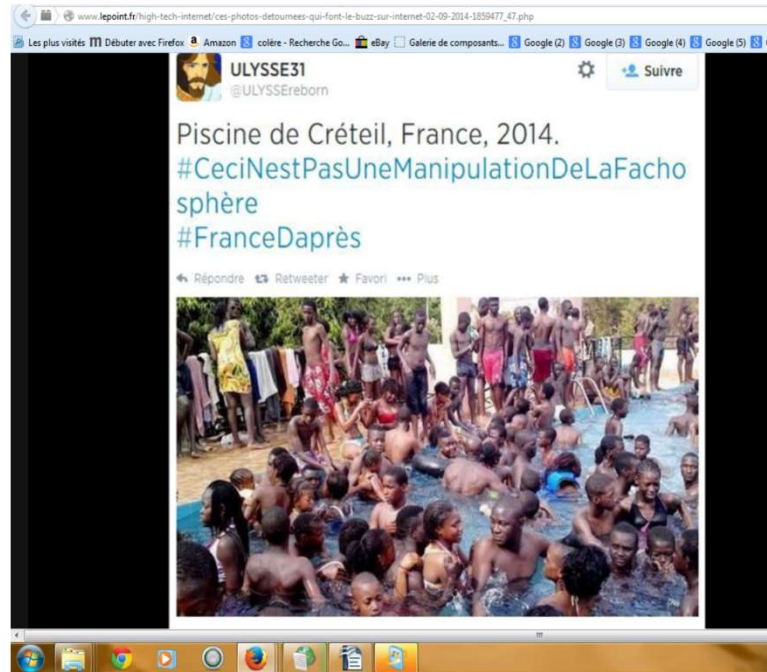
www.lepoint.fr/high-tech-internet/ces-photos-detournees-qui-font-le-buzz-sur-internet-02-09-2014-1859477_47.php

Les plus visités Débuter avec Firefox Amazon colère - Recherche Go... eBay Galerie de composants... Google (2) Google (3) Google (4) Google (5)

ULYSSE31
@ULYSSEreborn

Suivre

Piscine de Créteil, France, 2014.
#CeciNestPasUneManipulationDeLaFachosphère
#FranceDaprès

Répondre Retweeter Favori Plus